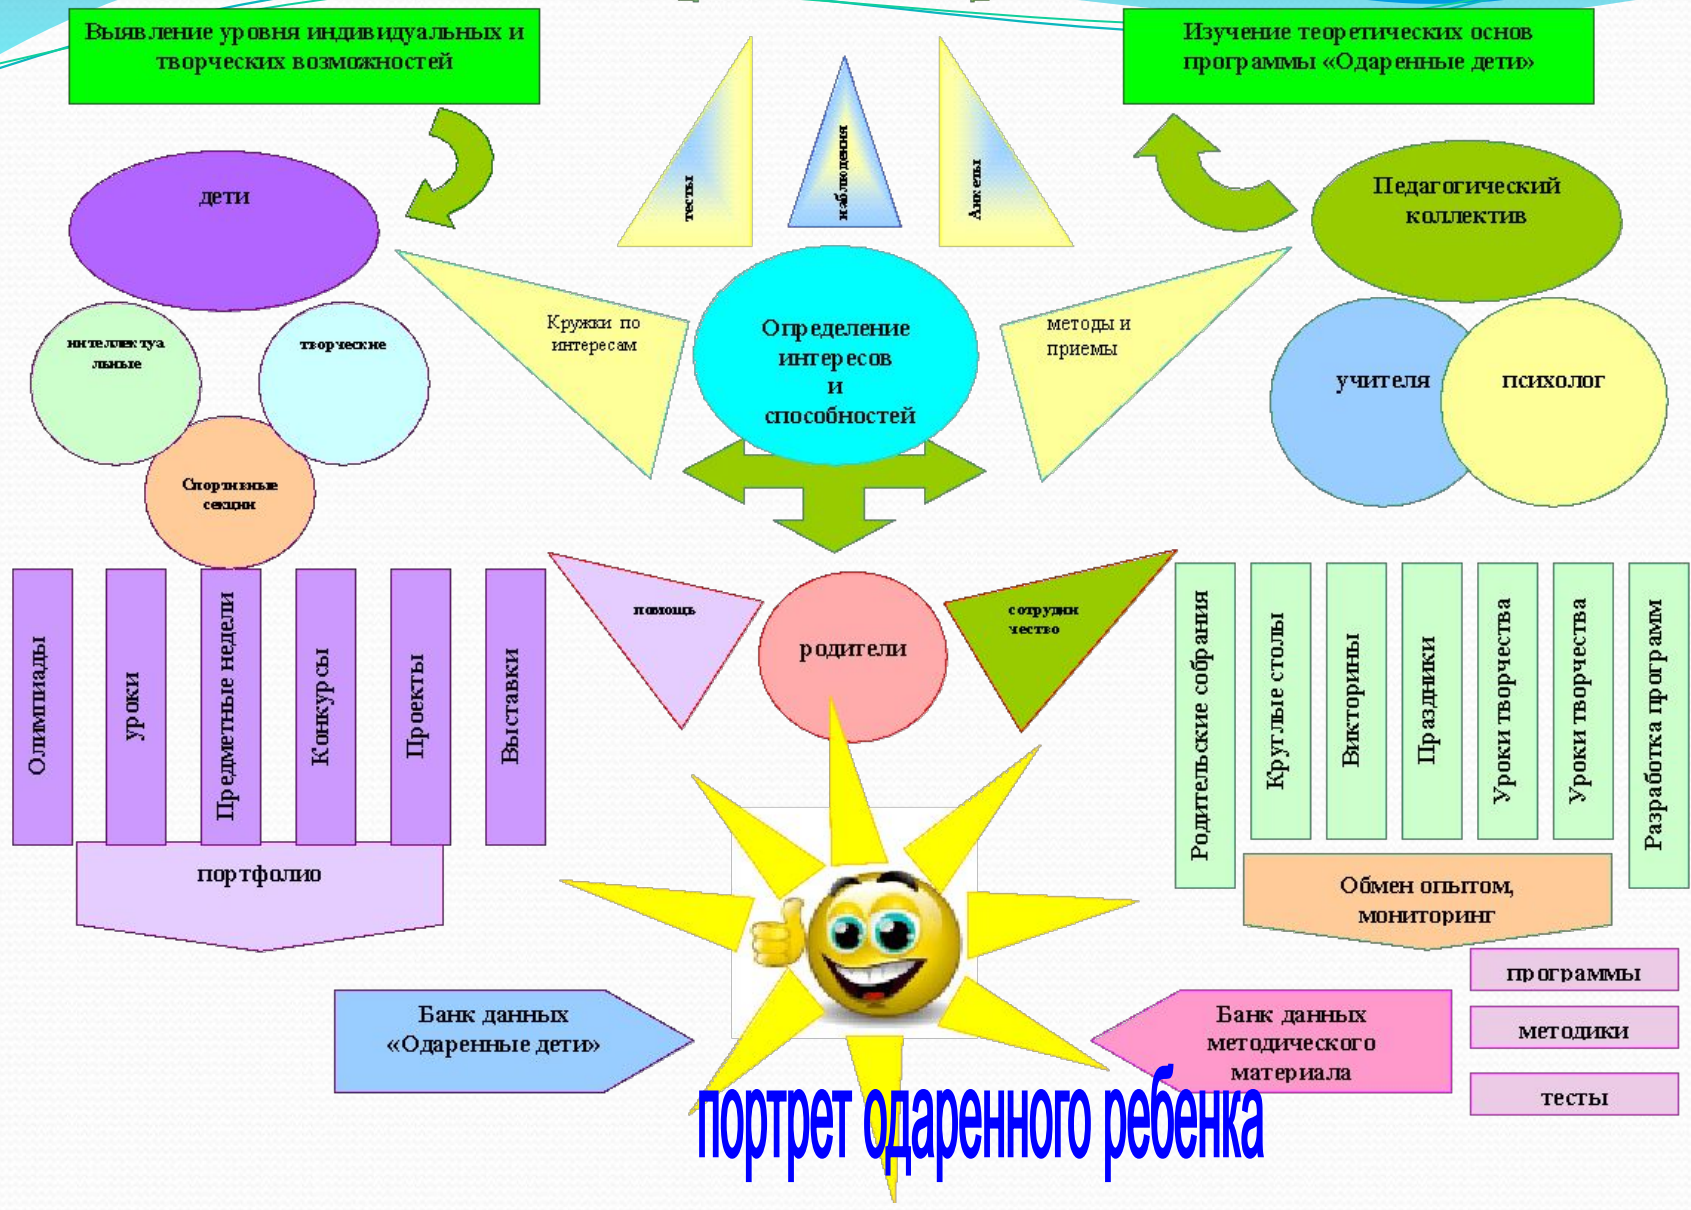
Выявление уровня индивидуальных и творческих возможностей

Изучение теоретических основ программы «Одаренные дети»

тесты

наблюдения

Анкеты

дети

Педагогический коллектив

интеллектуальные

творческие

Спортивные секции

Кружки по интересам

Определение интересов и способностей

методы и приемы

учителя

психолог

Олимпиады

уроки

Предметные недели

Конкурсы

Проекты

Выставки

портфолио

помощь

родители

сотрудничество

Родительские собрания

Круглые столы

Викторины

Праздники

Уроки творчества

Уроки творчества

Разработка программ

Обмен опытом, мониторинг

программы

методики

тесты

Банк данных «Одаренные дети»

Банк данных методического материала

портрет одаренного ребенка